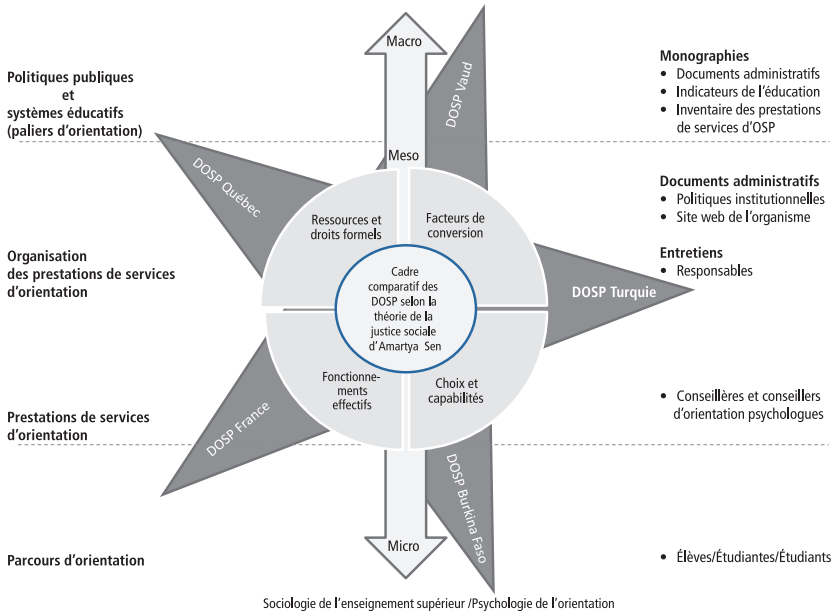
Politiques publiques et systèmes éducatifs (paliers d'orientation)

Organisation des prestations de services d'orientation

Prestations de services d'orientation

Parcours d'orientation

Macro

DOSP Vaud

Meso

DOSP Québec

Ressources et droits formels

Facteurs de conversion

Cadre comparatif des DOSP selon la théorie de la justice sociale d'Amartya Sen

DOSP Turquie

Fonctionnements effectifs

Choix et capabilités

DOSP France

DOSP Burkina Faso

Micro

Monographies
• Documents administratifs
• Indicateurs de l'éducation
• Inventaire des prestations de services d'OSP

Documents administratifs
• Politiques institutionnelles
• Site web de l'organisme

Entretiens
• Responsables

• Conseillères et conseillers d'orientation psychologues

• Élèves/Étudiantes/Étudiants

Sociologie de l'enseignement supérieur /Psychologie de l'orientation